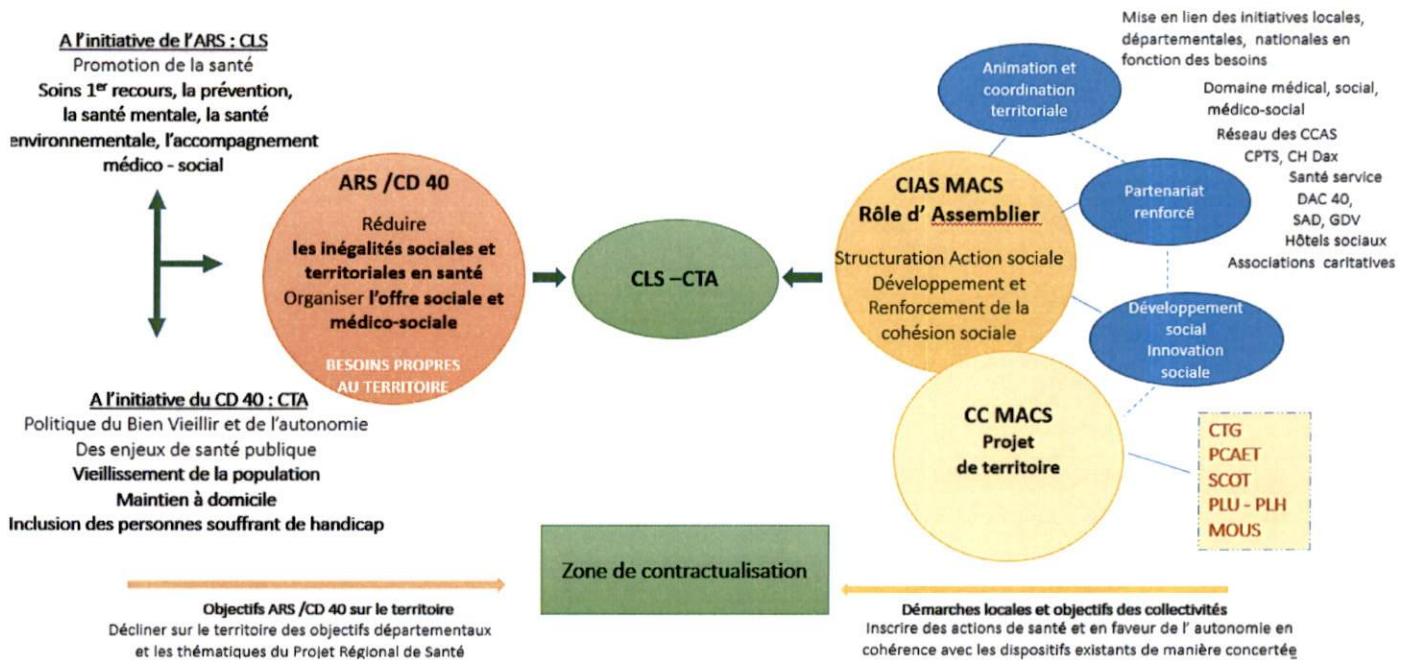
A l'initiative de l'ARS : CLS
Promotion de la santé
Soins 1$^{er}$ recours, la prévention, la santé mentale, la santé environnementale, l'accompagnement médico - social

ARS /CD 40
Réduire
les inégalités sociales et territoriales en santé
Organiser l'offre sociale et médico-sociale
BESOINS PROPRES AU TERRITOIRE

CLS –CTA

A l'initiative du CD 40 : CTA
Politique du Bien Vieillir et de l'autonomie
Des enjeux de santé publique
Vieillissement de la population
Maintien à domicile
Inclusion des personnes souffrant de handicap

Mise en lien des initiatives locales, départementales, nationales en fonction des besoins

Animation et coordination territoriale

Domaine médical, social, médico-social
Réseau des CCAS
CPTS, CH Dax
Santé service
DAC 40,
SAD, GDV
Hôtels sociaux
Associations caritatives

Partenariat renforcé

CIAS MACS
Rôle d' Assemblier
Structuration Action sociale
Développement et Renforcement de la cohésion sociale

Développement social
Innovation sociale

CC MACS
Projet de territoire

CTG
PCAET
SCOT
PLU - PLH
MOUS

Zone de contractualisation

Objectifs ARS /CD 40 sur le territoire
Décliner sur le territoire des objectifs départementaux et les thématiques du Projet Régional de Santé

Démarches locales et objectifs des collectivités
Inscrire des actions de santé et en faveur de l' autonomie en cohérence avec les dispositifs existants de manière concertée